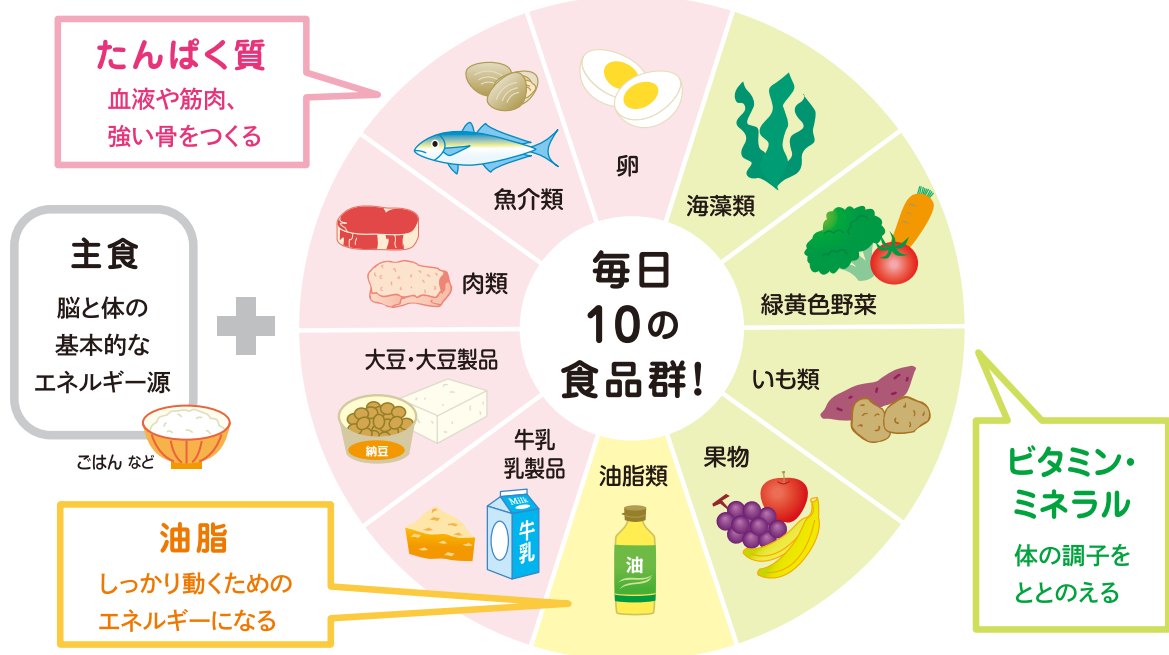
たんぱく質
血液や筋肉、
強い骨をつくる

主食
脳と体の
基本的な
エネルギー源

ごはん など

油脂
しっかり動くための
エネルギーになる

卵

魚介類

肉類

大豆・大豆製品

納豆

牛乳
乳製品

Milk
牛乳

油脂類

油

果物

いも類

緑黄色野菜

海藻類

毎日
10の
食品群!

ビタミン・
ミネラル
体の調子を
ととのえる